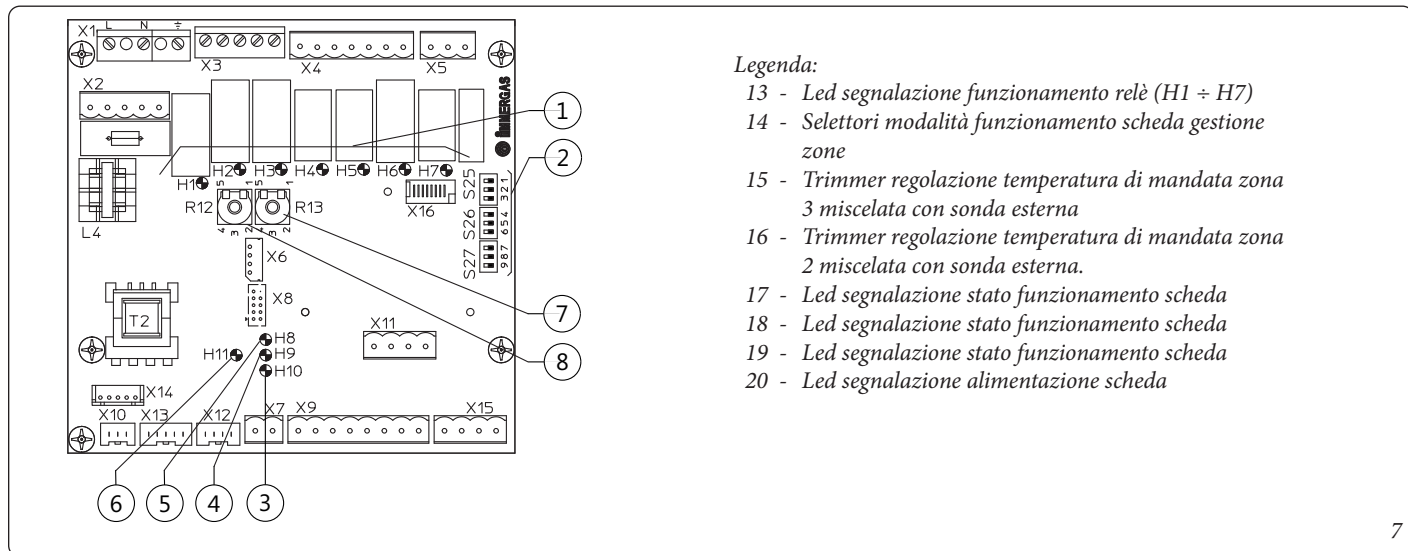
X1 L N ⏚
X3
X4
X5
X2
IMMERGAS
1
2
H1 H2 H3 H4 H5 H6 H7
S25 321
S26 654
S27 987
X16
R12 R13
5 1 5 1
4 3 2 4 3 2
L4
X6
X8
T2
X11
7
8
H11 H8 H9 H10
X14
X10 X13 X12 X7 X9 X15
6 5 4 3

Legenda:
13 - Led segnalazione funzionamento relè (H1 ÷ H7)
14 - Selettori modalità funzionamento scheda gestione zone
15 - Trimmer regolazione temperatura di mandata zona 3 miscelata con sonda esterna
16 - Trimmer regolazione temperatura di mandata zona 2 miscelata con sonda esterna.
17 - Led segnalazione stato funzionamento scheda
18 - Led segnalazione stato funzionamento scheda
19 - Led segnalazione stato funzionamento scheda
20 - Led segnalazione alimentazione scheda

7